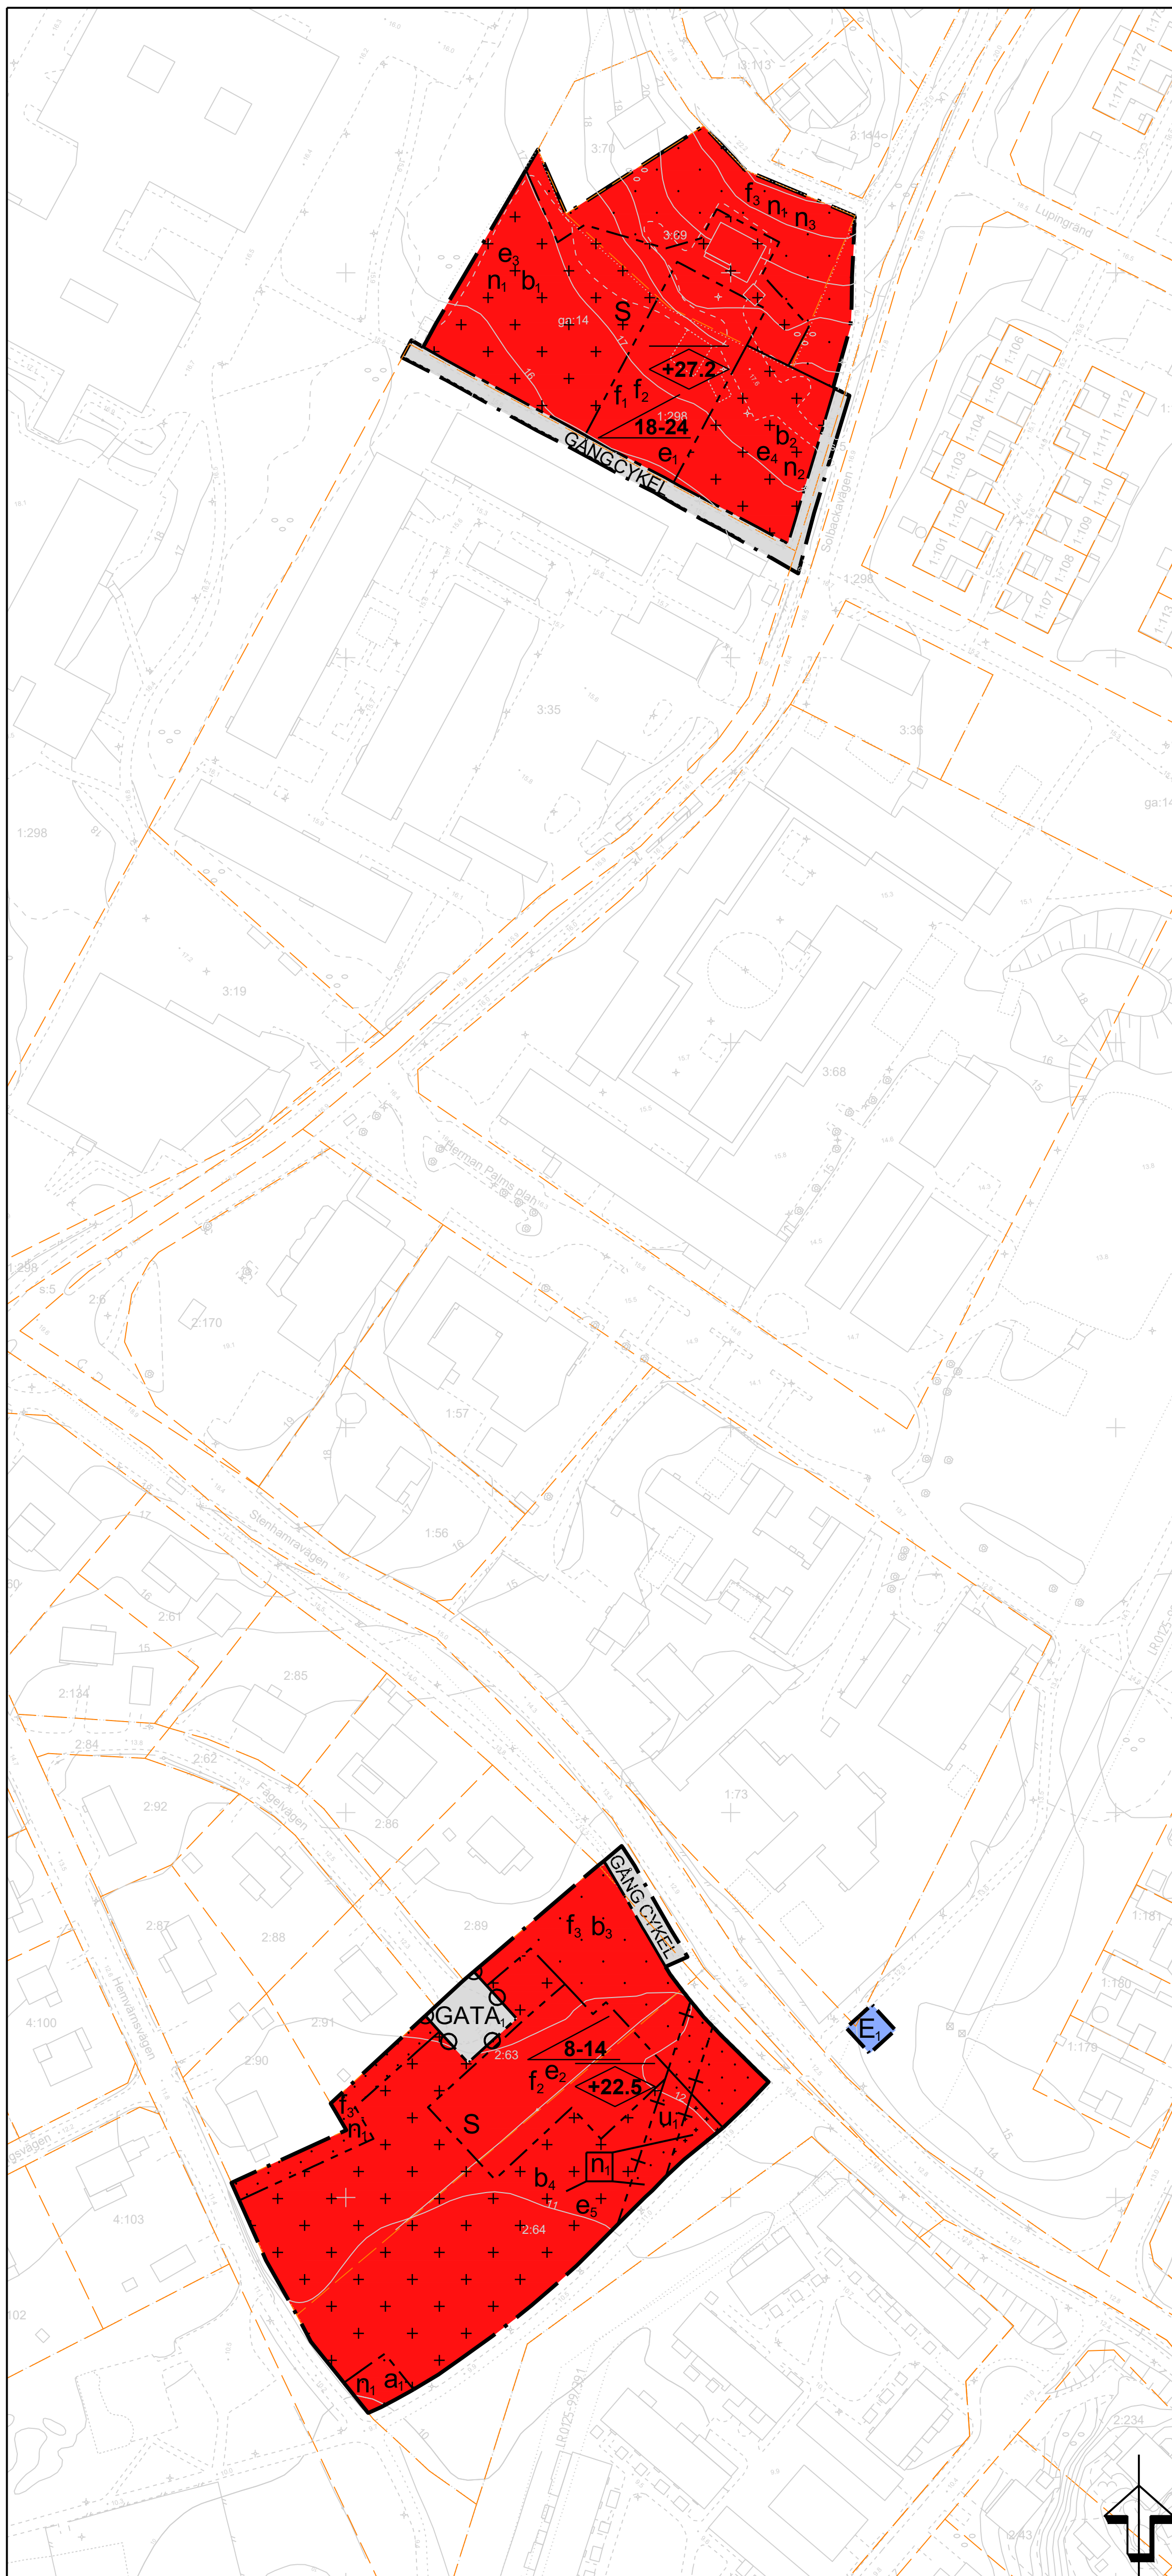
3:113
3:70
3:144
$f_3$ $n_1$ $n_3$
3:69
Lupingrand
$e_3$
$n_1$ $b_1$
S
ga:14
+27.2
$f_1$ $f_2$
1:298
18-24
$b_2$
$e_4$ $n_2$
$e_1$
GÅNG CYKEL
Solbacksvägen
1:106
1:105
1:104
1:103
1:102
1:101
1:112
1:111
1:110
1:109
1:108
1:107
1:171
1:172
1:298
3:35
3:36
ga:14
1:298
3:19
3:68
Herman Palms plan
1:298
2:6
2:170
1:57
1:56
Stenhamravägen
2:61
2:85
2:134
2:84
2:62
Fågelvägen
2:92
2:86
1:73
GÅNG CYKEL
2:87
2:88
2:89
$f_3$ $b_3$
1:181
4:100
Hemvärnsvägen
2:91
GATA$_1$
2:63
8-14
$E_1$
1:180
1:179
2:90
$f_2$ $e_2$
+22.5
$f_3$
$n_1$
S
$u_1$
$n_1$
$b_4$
$e_5$
4:103
2:64
$n_1$ $a_1$
2:234
2:43